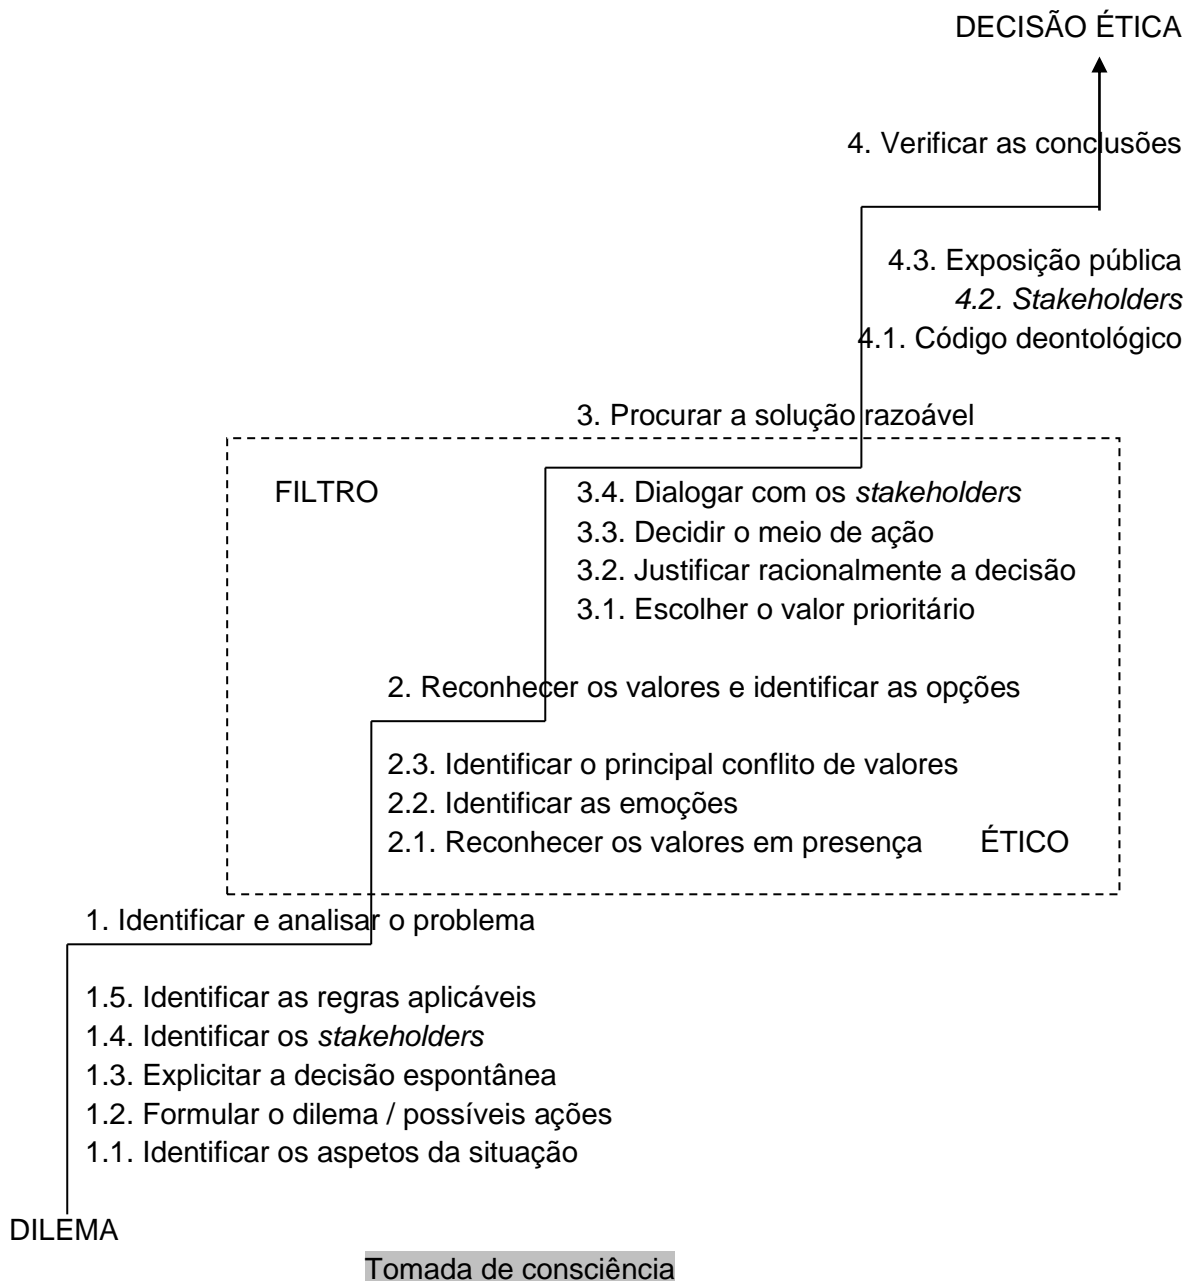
DECISÃO ÉTICA

4. Verificar as conclusões

4.3. Exposição pública
4.2. Stakeholders
4.1. Código deontológico

3. Procurar a solução razoável

FILTRO

3.4. Dialogar com os stakeholders
3.3. Decidir o meio de ação
3.2. Justificar racionalmente a decisão
3.1. Escolher o valor prioritário

2. Reconhecer os valores e identificar as opções

2.3. Identificar o principal conflito de valores
2.2. Identificar as emoções
2.1. Reconhecer os valores em presença

ÉTICO

1. Identificar e analisar o problema

1.5. Identificar as regras aplicáveis
1.4. Identificar os stakeholders
1.3. Explicitar a decisão espontânea
1.2. Formular o dilema / possíveis ações
1.1. Identificar os aspetos da situação

DILEMA

Tomada de consciência